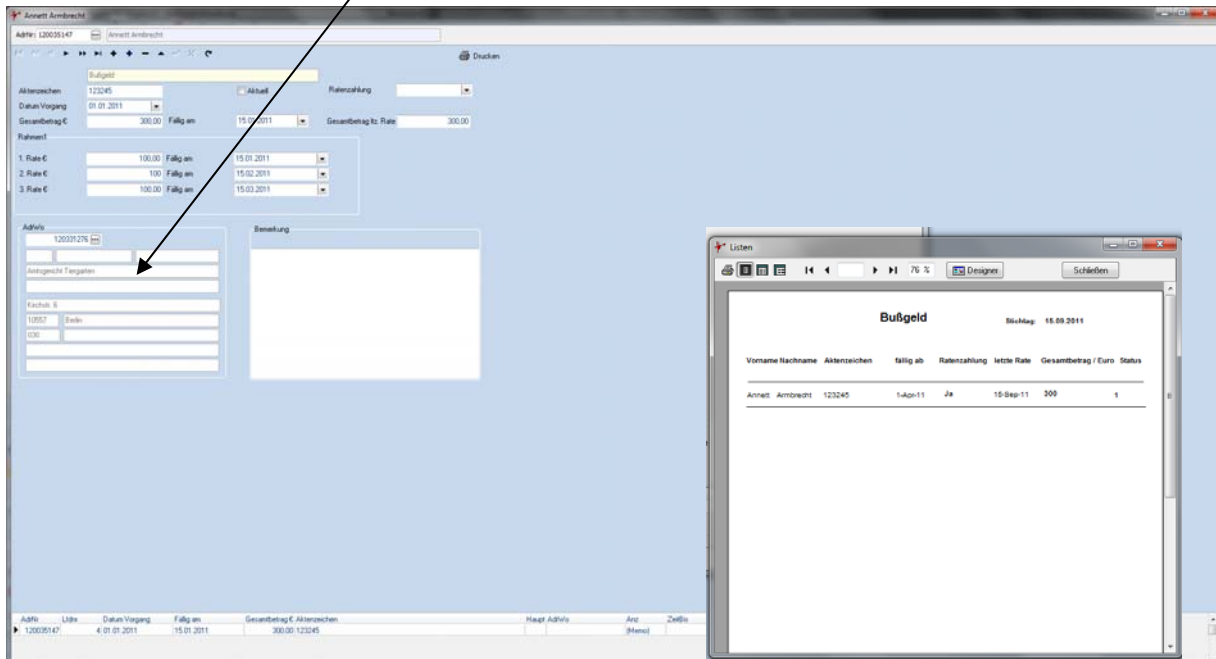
Annett Armbrecht

AdrNr. 120035147 Annett Armbrecht

Drucken

Bußgeld

Aktenzeichen 123245

Aktuell

Ratenzahlung

Datum Vorgang 01.01.2011

Gesamtbetrag € 300,00 Fällig am 15.09.2011

Gesamtbetrag ltz. Rate 300,00

Rahmen1

1. Rate € 100,00 Fällig am 15.01.2011

2. Rate € 100 Fällig am 15.02.2011

3. Rate € 100,00 Fällig am 15.03.2011

AdrNr.

120031276

Amtsgericht Tiergarten

Kirchstr. 6

10557 Berlin

030

Bemerkung

Listen

76 %

Designer

Schließen

Bußgeld

Stichtag: 15.09.2011

| Vorname | Nachname | Aktenzeichen | fällig ab | Ratenzahlung | letzte Rate | Gesamtbetrag / Euro | Status |
|---|---|---|---|---|---|---|---|
| Annett | Armbrecht | 123245 | 1-Apr-11 | Ja | 15-Sep-11 | 300 | 1 |

| AdrNr | Lfdnr | Datum Vorgang | Fällig am | Gesamtbetrag € | Aktenzeichen | Haupt AdrNr | Anz | ZeitBis |
|---|---|---|---|---|---|---|---|---|
| 120035147 | 4 | 01.01.2011 | 15.01.2011 | 300,00 | 123245 | | (Memo) | |